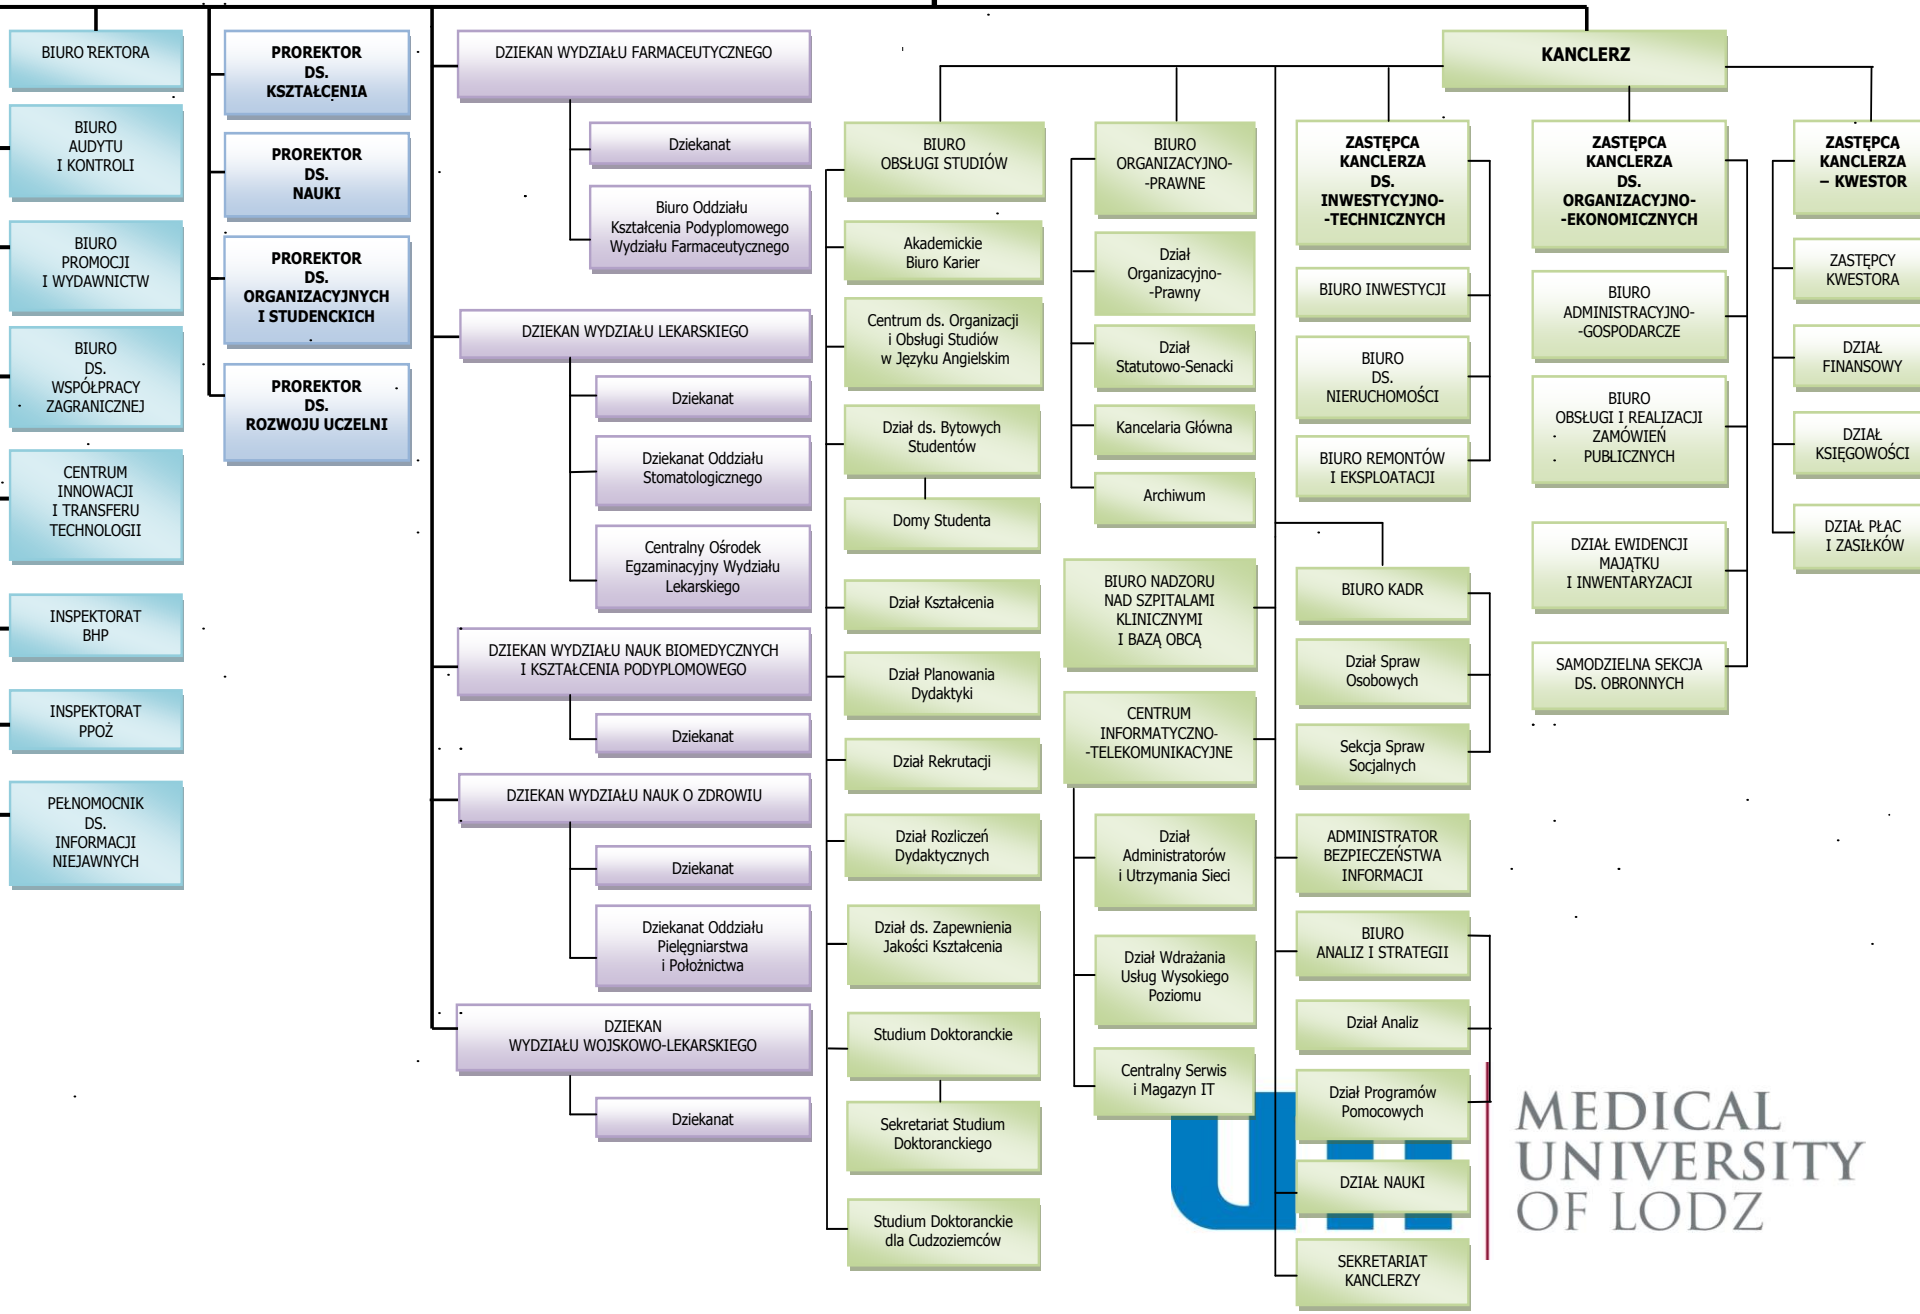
BIURO REKTORA

BIURO AUDYTU I KONTROLI

BIURO PROMOCJI I WYDAWNICTW

BIURO DS. WSPÓŁPRACY ZAGRANICZNEJ

CENTRUM INNOWACJI I TRANSFERU TECHNOLOGII

INSPEKTORAT BHP

INSPEKTORAT PPOŻ

PEŁNOMOCNIK DS. INFORMACJI NIEJAWNYCH

PROREKTOR DS. KSZTAŁCENIA

PROREKTOR DS. NAUKI

PROREKTOR DS. ORGANIZACYJNYCH I STUDENCKICH

PROREKTOR DS. ROZWOJU UCZELNI

DZIEKAN WYDZIAŁU FARMACEUTYCZNEGO

Dziekanat

Biuro Oddziału Kształcenia Podyplomowego Wydziału Farmaceutycznego

DZIEKAN WYDZIAŁU LEKARSKIEGO

Dziekanat

Dziekanat Oddziału Stomatologicznego

Centralny Ośrodek Egzaminacyjny Wydziału Lekarskiego

DZIEKAN WYDZIAŁU NAUK BIOMEDYCZNYCH I KSZTAŁCENIA PODYPLOMOWEGO

Dziekanat

DZIEKAN WYDZIAŁU NAUK O ZDROWIU

Dziekanat

Dziekanat Oddziału Pielęgniarstwa i Położnictwa

DZIEKAN WYDZIAŁU WOJSKOWO-LEKARSKIEGO

Dziekanat

KANCLERZ

BIURO OBSŁUGI STUDIÓW

Akademickie Biuro Karier

Centrum ds. Organizacji i Obsługi Studiów w Języku Angielskim

Dział ds. Bytowych Studentów

Domy Studenta

Dział Kształcenia

Dział Planowania Dydaktyki

Dział Rekrutacji

Dział Rozliczeń Dydaktycznych

Dział ds. Zapewnienia Jakości Kształcenia

Studium Doktoranckie

Sekretariat Studium Doktoranckiego

Studium Doktoranckie dla Cudzoziemców

BIURO ORGANIZACYJNO-PRAWNE

Dział Organizacyjno-Prawny

Dział Statutowo-Senacki

Kancelaria Główna

Archiwum

BIURO NADZORU NAD SZPITALAMI KLINICZNYMI I BAZĄ OBCĄ

CENTRUM INFORMATYCZNO-TELEKOMUNIKACYJNE

Dział Administratorów i Utrzymania Sieci

Dział Wdrażania Usług Wysokiego Poziomu

Centralny Serwis i Magazyn IT

ZASTĘPCA KANCLERZA DS. INWESTYCYJNO-TECHNICZNYCH

BIURO INWESTYCJI

BIURO DS. NIERUCHOMOŚCI

BIURO REMONTÓW I EKSPLOATACJI

BIURO KADR

Dział Spraw Osobowych

Sekcja Spraw Socjalnych

ADMINISTRATOR BEZPIECZEŃSTWA INFORMACJI

BIURO ANALIZ I STRATEGII

Dział Analiz

Dział Programów Pomocowych

DZIAŁ NAUKI

SEKRETARIAT KANCLERZY

ZASTĘPCA KANCLERZA DS. ORGANIZACYJNO-EKONOMICZNYCH

BIURO ADMINISTRACYJNO-GOSPODARCZE

BIURO OBSŁUGI I REALIZACJI ZAMÓWIEŃ PUBLICZNYCH

DZIAŁ EWIDENCJI MAJĄTKU I INWENTARYZACJI

SAMODZIELNA SEKCJA DS. OBRONNYCH

ZASTĘPCA KANCLERZA – KWESTOR

ZASTĘPCY KWESTORA

DZIAŁ FINANSOWY

DZIAŁ KSIĘGOWOŚCI

DZIAŁ PŁAC I ZASIŁKÓW

MEDICAL UNIVERSITY OF LODZ